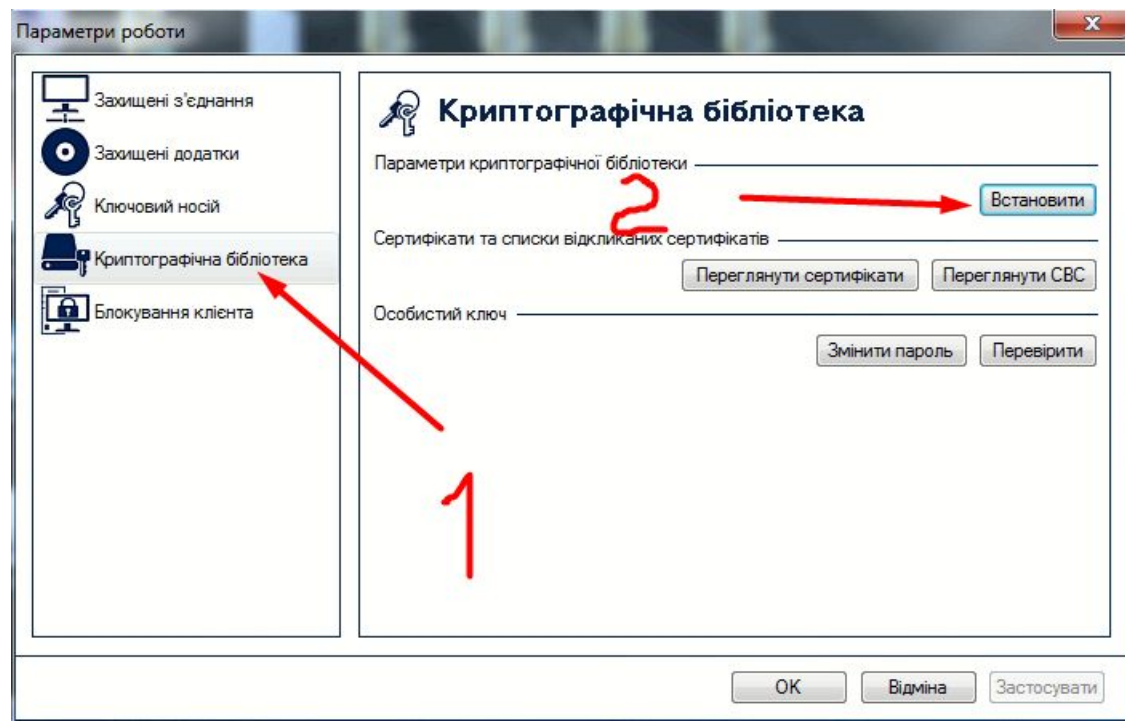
Параметри роботи

x

Захищені з'єднання

Захищені додатки

Ключовий носій

Криптографічна бібліотека

Блокування клієнта

Криптографічна бібліотека

Параметри криптографічної бібліотеки

2

Встановити

Сертифікати та списки відкликаних сертифікатів

Переглянути сертифікати

Переглянути СВС

Особистий ключ

Змінити пароль

Перевірити

1

OK

Відміна

Застосувати